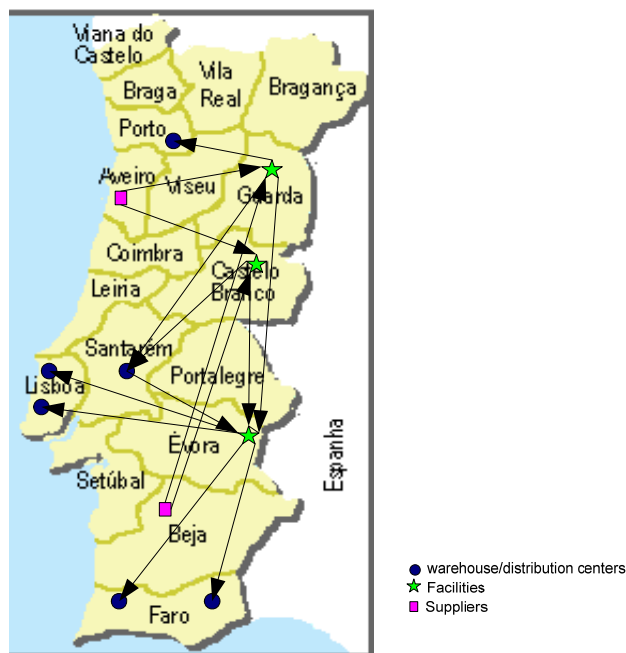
Viana do Castelo
Braga
Vila Real
Bragança
Porto
Aveiro
Viseu
Guarda
Coimbra
Castelo Branco
Leiria
Santarém
Portalegre
Lisboa
Évora
Setúbal
Espanha
Beja
Faro

warehouse/distribution centers
Facilities
Suppliers